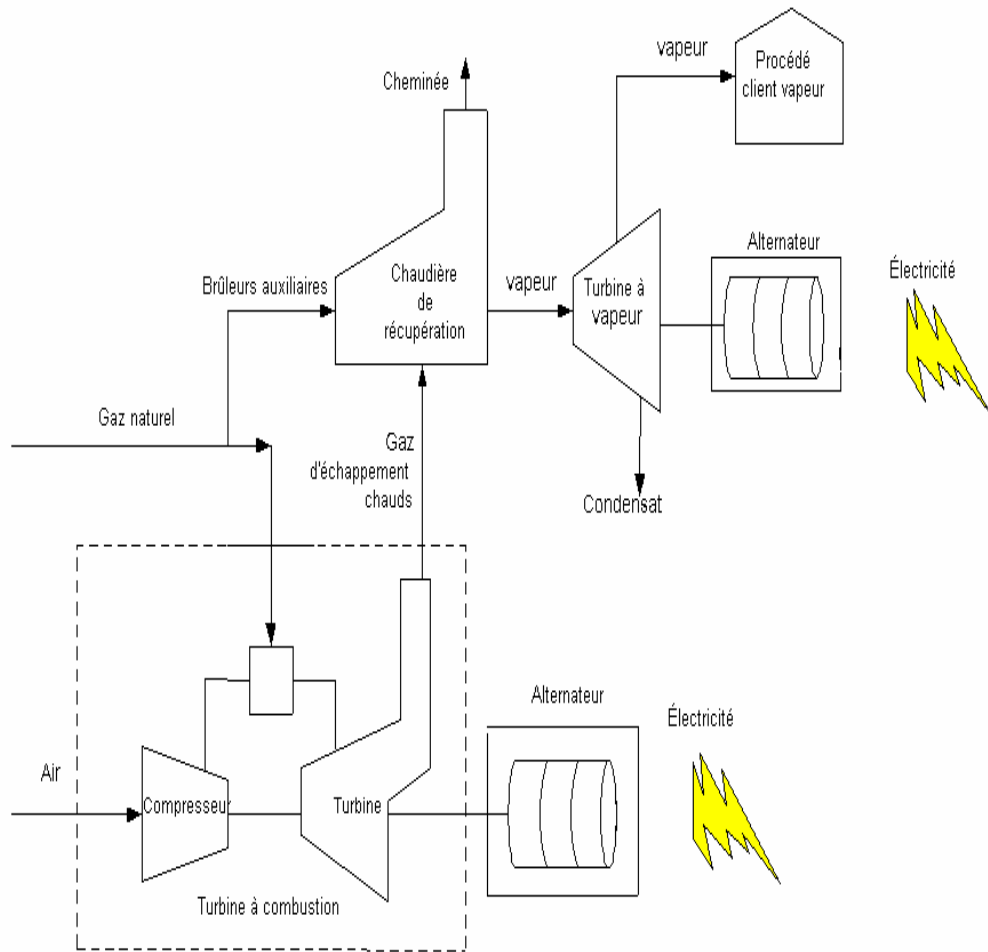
Cheminée

vapeur

Procédé client vapeur

Alternateur

Électricité

Brûleurs auxiliaires

Chaudière de récupération

vapeur

Turbine à vapeur

Gaz naturel

Gaz d'échappement chauds

Condensat

Alternateur

Électricité

Air

Compresseur

Turbine

Turbine à combustion